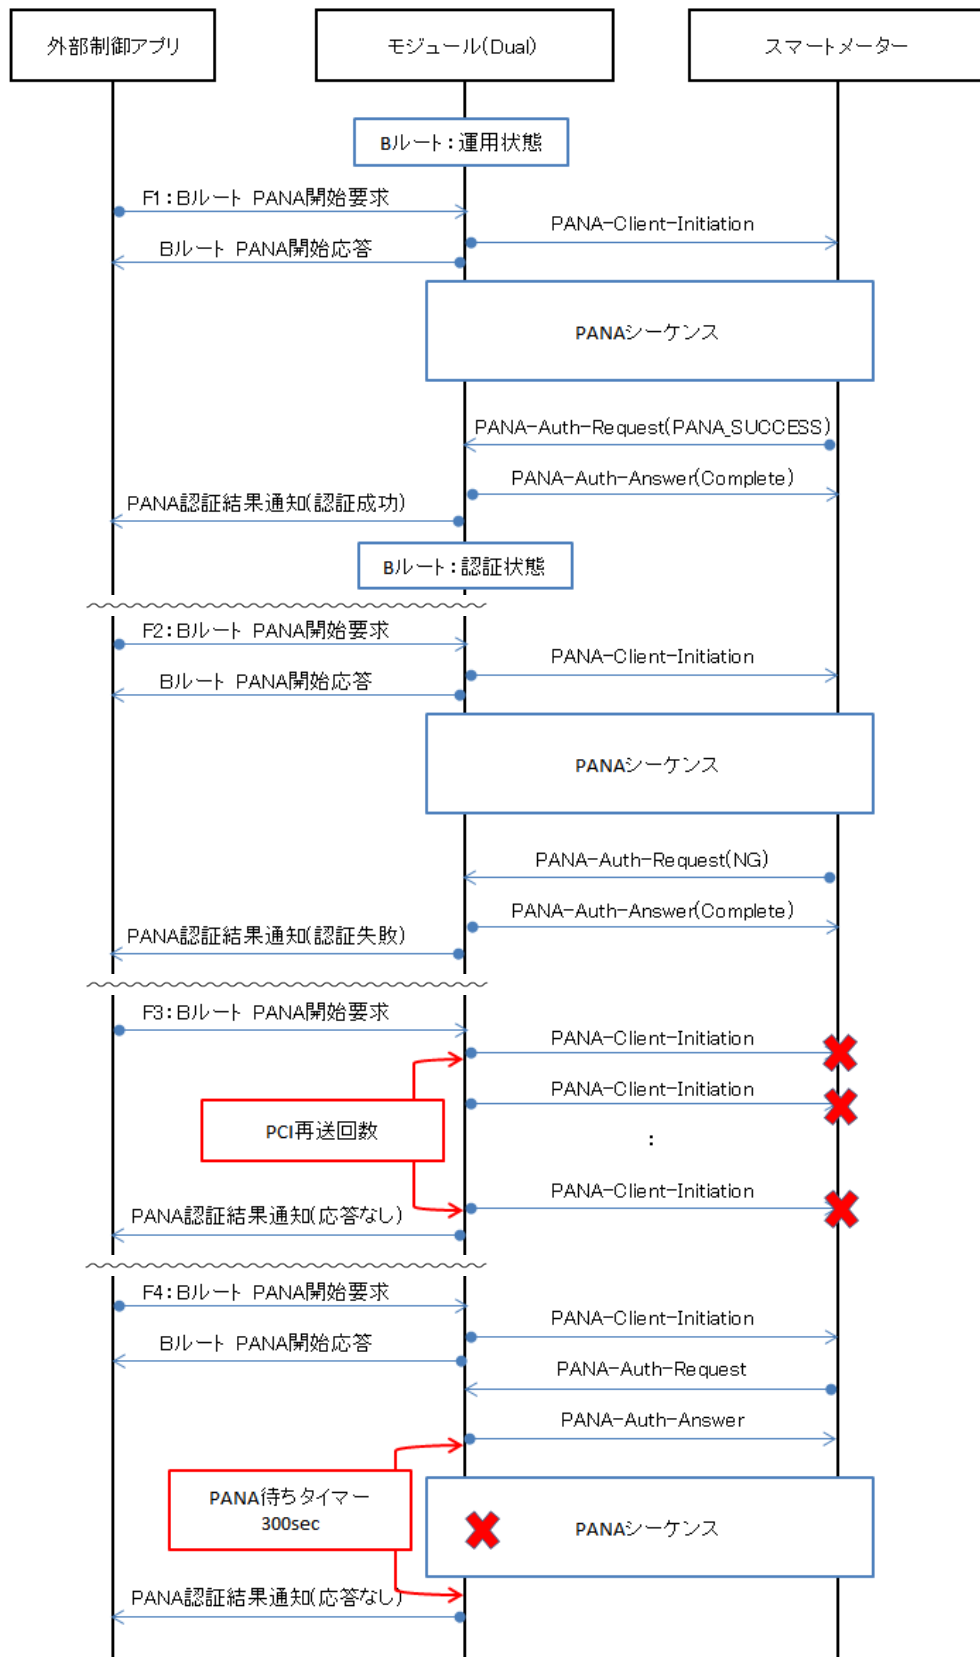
外部制御アプリ

モジュール(Dual)

スマートメーター

Bルート:運用状態

F1:Bルート PANA開始要求

PANA-Client-Initiation

Bルート PANA開始応答

PANAシーケンス

PANA-Auth-Request(PANA_SUCCESS)

PANA-Auth-Answer(Complete)

PANA認証結果通知(認証成功)

Bルート:認証状態

F2:Bルート PANA開始要求

PANA-Client-Initiation

Bルート PANA開始応答

PANAシーケンス

PANA-Auth-Request(NG)

PANA-Auth-Answer(Complete)

PANA認証結果通知(認証失敗)

F3:Bルート PANA開始要求

PANA-Client-Initiation

PANA-Client-Initiation

PCI再送回数

:

PANA-Client-Initiation

PANA認証結果通知(応答なし)

F4:Bルート PANA開始要求

PANA-Client-Initiation

Bルート PANA開始応答

PANA-Auth-Request

PANA-Auth-Answer

PANA待ちタイマー
300sec

PANAシーケンス

PANA認証結果通知(応答なし)